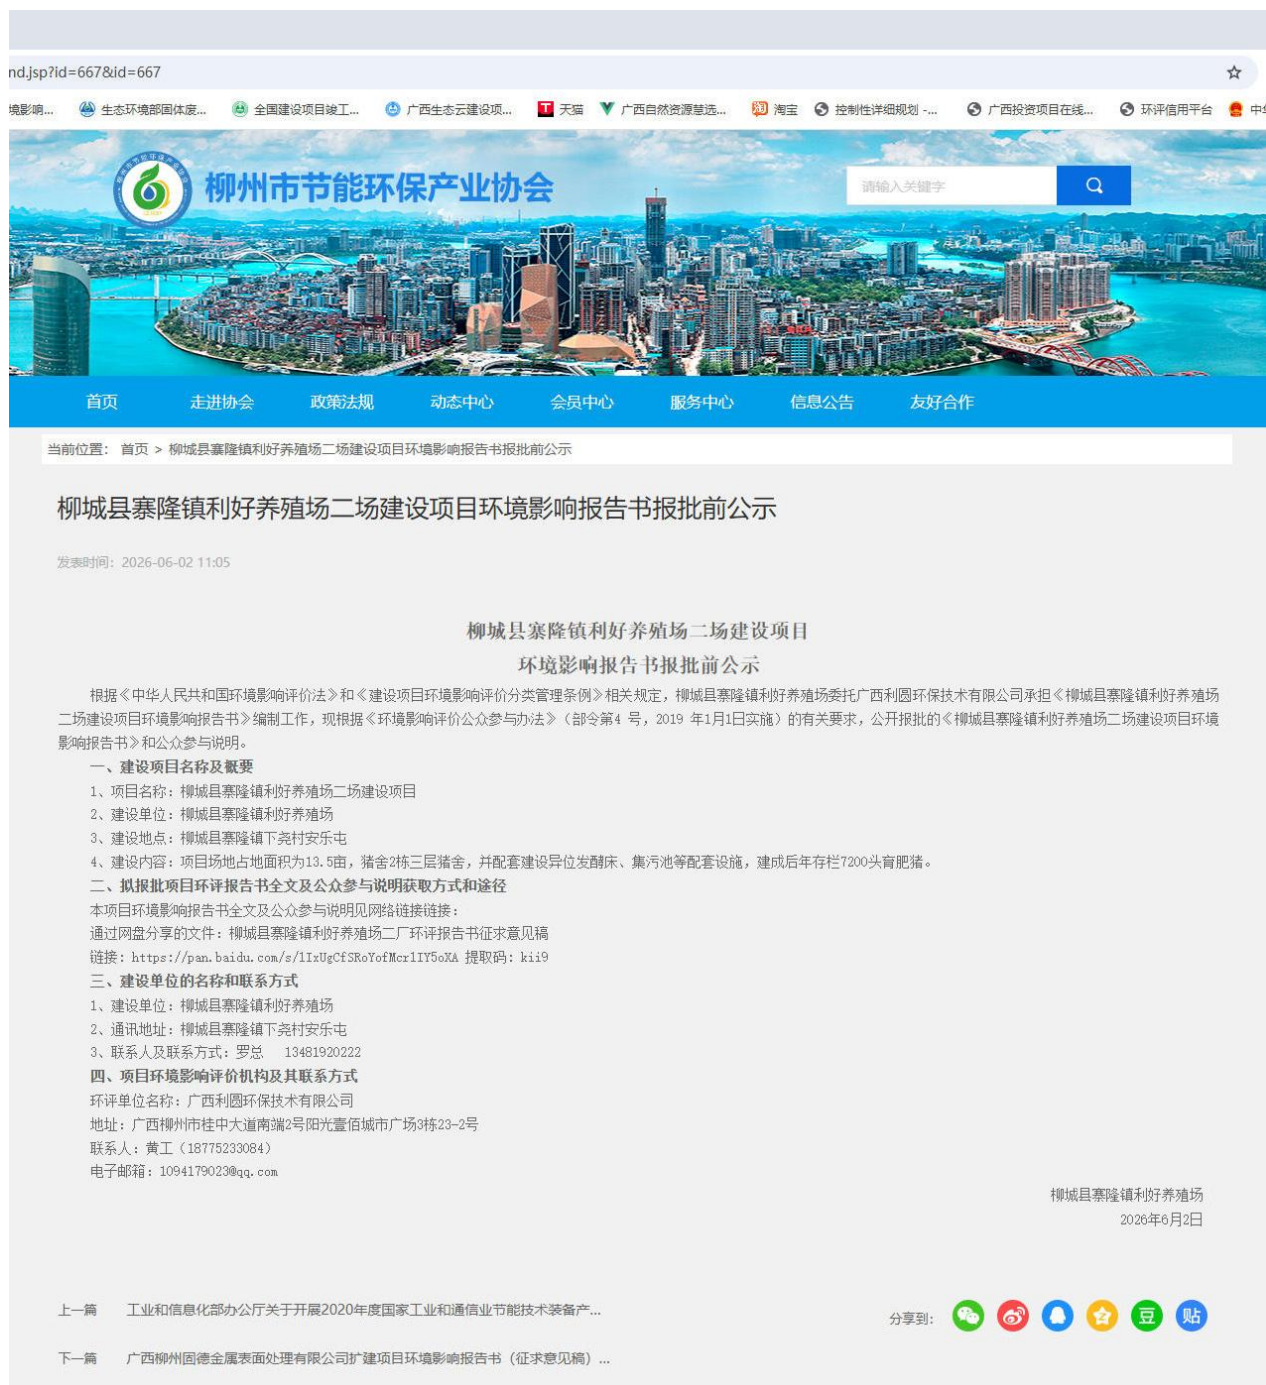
nd.jsp?id=667&id=667

境影响... 生态环境部团体度... 全国建设项目竣工... 广西生态云建设项... 天猫 广西自然资源慧选... 淘宝 控制性详细规划 -... 广西投资项目在线... 环评信用平台 中

柳州市节能环保产业协会

请输入关键字

首页 走进协会 政策法规 动态中心 会员中心 服务中心 信息公告 友好合作

当前位置: 首页 > 柳城县寨隆镇利好养殖场二场建设项目环境影响报告书报批前公示

柳城县寨隆镇利好养殖场二场建设项目环境影响报告书报批前公示

发表时间: 2026-06-02 11:05

柳城县寨隆镇利好养殖场二场建设项目
环境影响报告书报批前公示

根据《中华人民共和国环境影响评价法》和《建设项目环境影响评价分类管理条例》相关规定，柳城县寨隆镇利好养殖场委托广西利圆环保技术有限公司承担《柳城县寨隆镇利好养殖场二场建设项目环境影响报告书》编制工作，现根据《环境影响评价公众参与办法》（部令第4 号，2019 年1月1日实施）的有关要求，公开报批的《柳城县寨隆镇利好养殖场二场建设项目环境影响报告书》和公众参与说明。

一、建设项目名称及概要
1、项目名称：柳城县寨隆镇利好养殖场二场建设项目
2、建设单位：柳城县寨隆镇利好养殖场
3、建设地点：柳城县寨隆镇下尧村安乐屯
4、建设内容：项目场地占地面积为13.5亩，猪舍2栋三层猪舍，并配套建设异位发酵床、集污池等配套设施，建成后年存栏7200头育肥猪。
二、拟报批项目环评报告书全文及公众参与说明获取方式和途径
本项目环境影响报告书全文及公众参与说明见网络链接链接：
通过网盘分享的文件：柳城县寨隆镇利好养殖场二厂环评报告书征求意见稿
链接: https://pan.baidu.com/s/1IxUgCfSRoYofMcr1IY5oXA 提取码: kii9
三、建设单位的名称和联系方式
1、建设单位：柳城县寨隆镇利好养殖场
2、通讯地址：柳城县寨隆镇下尧村安乐屯
3、联系人及联系方式：罗总 13481920222
四、项目环境影响评价机构及其联系方式
环评单位名称：广西利圆环保技术有限公司
地址：广西柳州市桂中大道南端2号阳光壹佰城市广场3栋23-2号
联系人：黄工（18775233084）
电子邮箱：1094179023@qq.com

柳城县寨隆镇利好养殖场
2026年6月2日

上一篇 工业和信息化部办公厅关于开展2020年度国家工业和通信业节能技术装备产...

分享到: 豆 贴

下一篇 广西柳州固德金属表面处理有限公司扩建项目环境影响报告书（征求意见稿）...